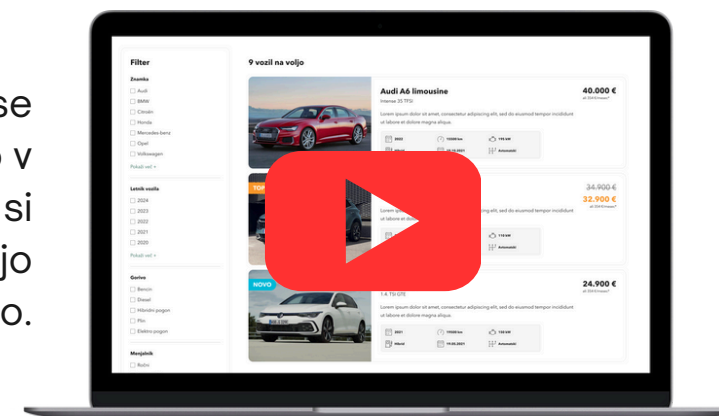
se
v
si
jo
o.

Filter

Znamka
Audi
BMW
Citroën
Honda
Mercedes-benz
Opel
Volkswagen
Pokaži več +

Letnik vozila
2024
2023
2022
2021
2020
Pokaži več +

Gorivo
Bencin
Dizel
Hibridni pogon
Plin
Električni pogon

Menjalnik
Ročni

9 vozil na voljo

Audi A6 limousine
Intense 35 TFSI
40.000 €
Lorem ipsum dolor sit amet, consectetur adipiscing elit, sed do eiusmod tempor incididunt ut labore et dolore magna aliqua.
2022
10000 km
110 kW
Avtomatski

TOP
34.900 €
32.900 €
Lorem ipsum dolor sit amet, consectetur adipiscing elit, sed do eiusmod tempor incididunt
110 kW
Avtomatski

NOVO
1.4. TSI GTE
24.900 €
Lorem ipsum dolor sit amet, consectetur adipiscing elit, sed do eiusmod tempor incididunt ut labore et dolore magna aliqua.
2021
110 kW
Hibrid
Avtomatski